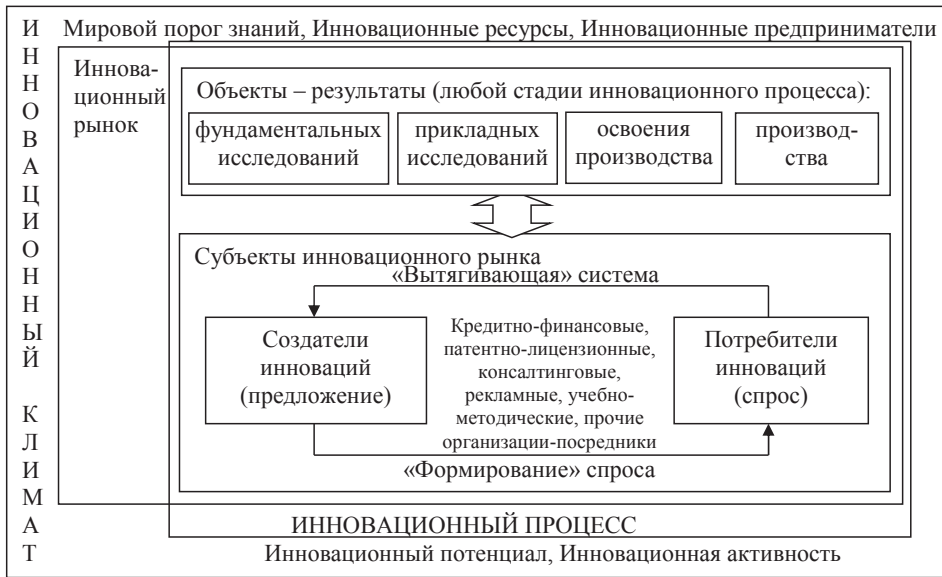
И Н Н О В А Ц И О Н Н Ы Й К Л И М А Т

Мировой порог знаний, Инновационные ресурсы, Инновационные предприниматели

Инновационный рынок

Объекты – результаты (любой стадии инновационного процесса):

фундаментальных исследований

прикладных исследований

освоения производства

производства

Субъекты инновационного рынка

«Вытягивающая» система

Создатели инноваций (предложение)

Кредитно-финансовые, патентно-лицензионные, консалтинговые, рекламные, учебно-методические, прочие организации-посредники

Потребители инноваций (спрос)

«Формирование» спроса

ИННОВАЦИОННЫЙ ПРОЦЕСС

Инновационный потенциал, Инновационная активность